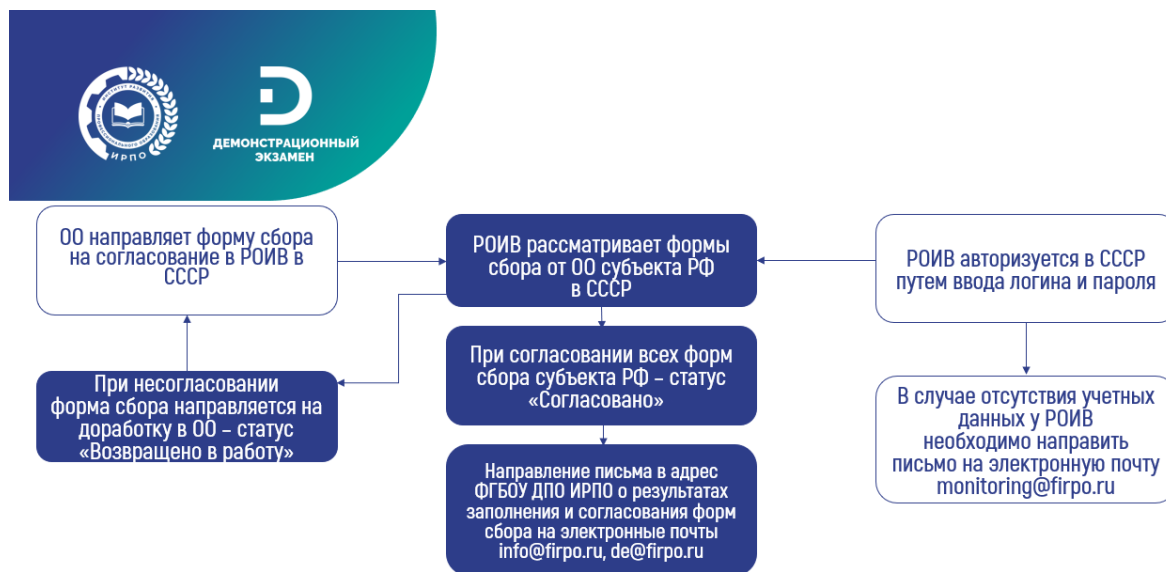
ИРПО

ДЕМОНСТРАЦИОННЫЙ ЭКЗАМЕН

ОО направляет форму сбора на согласование в РОИВ в СССР

РОИВ рассматривает формы сбора от ОО субъекта РФ в СССР

РОИВ авторизуется в СССР путем ввода логина и пароля

При несогласовании форма сбора направляется на доработку в ОО – статус «Возвращено в работу»

При согласовании всех форм сбора субъекта РФ – статус «Согласовано»

В случае отсутствия учетных данных у РОИВ необходимо направить письмо на электронную почту monitoring@firpo.ru

Направление письма в адрес ФГБОУ ДПО ИРПО о результатах заполнения и согласования форм сбора на электронные почты info@firpo.ru, de@firpo.ru